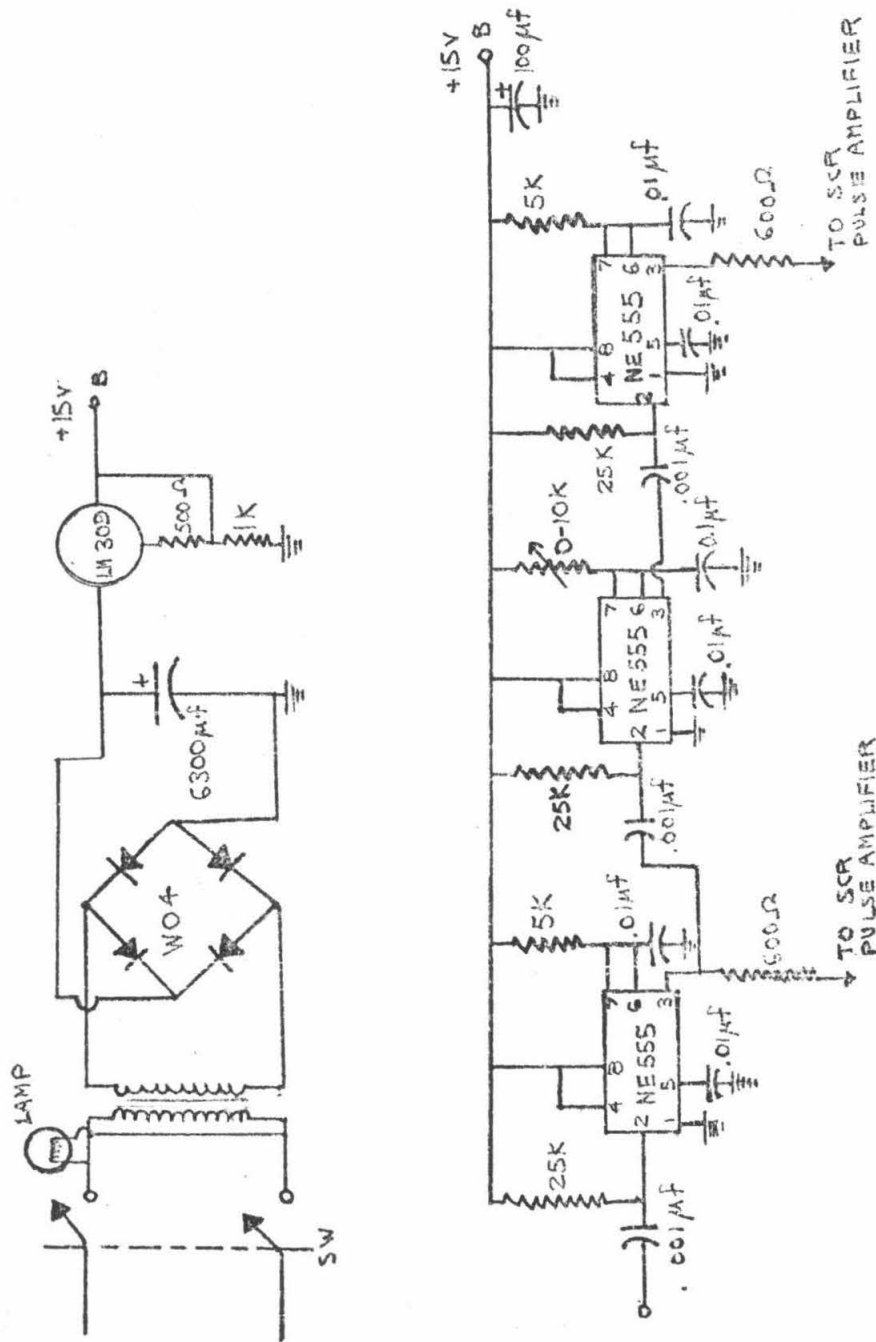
LAMP

SW

W04

6300 μf

LM 309

500 Ω

1K

+15V

B

+15V

B

100 μf

25K

.001 μf

NE 555

4 8 7 6

2 1 5 3

.01 μf

5K

.01 μf

600 Ω

TO SCR PULSE AMPLIFIER

25K

.001 μf

NE 555

4 8 7 6

2 1 5 3

.01 μf

0-10K

0.1 μf

.001 μf

25K

NE 555

4 8 7 6

2 1 5 3

.01 μf

5K

.01 μf

600 Ω

TO SCR PULSE AMPLIFIER